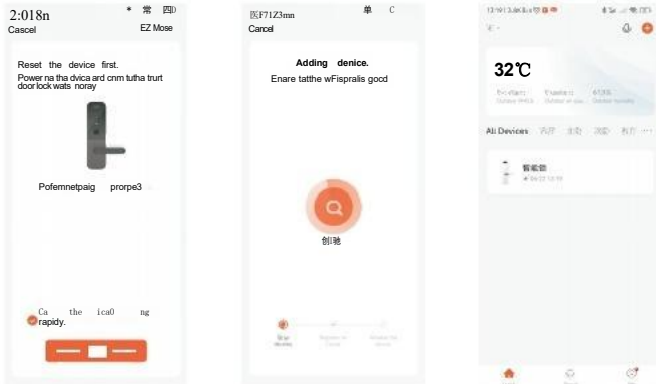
2:018n * 常 四
Cascel EZ Mose

Reset the device first.
Power na tha dvica ard cnm tutha trurt door lock wats noray

Pofemnetpaig prorpe3

Ca the ica0 ng rapidy.

医F71Z3mn 单 C
Cancel

Adding denice.
Enare tatthe wFispralis gocd

创驰

32℃

All Devices

智能锁